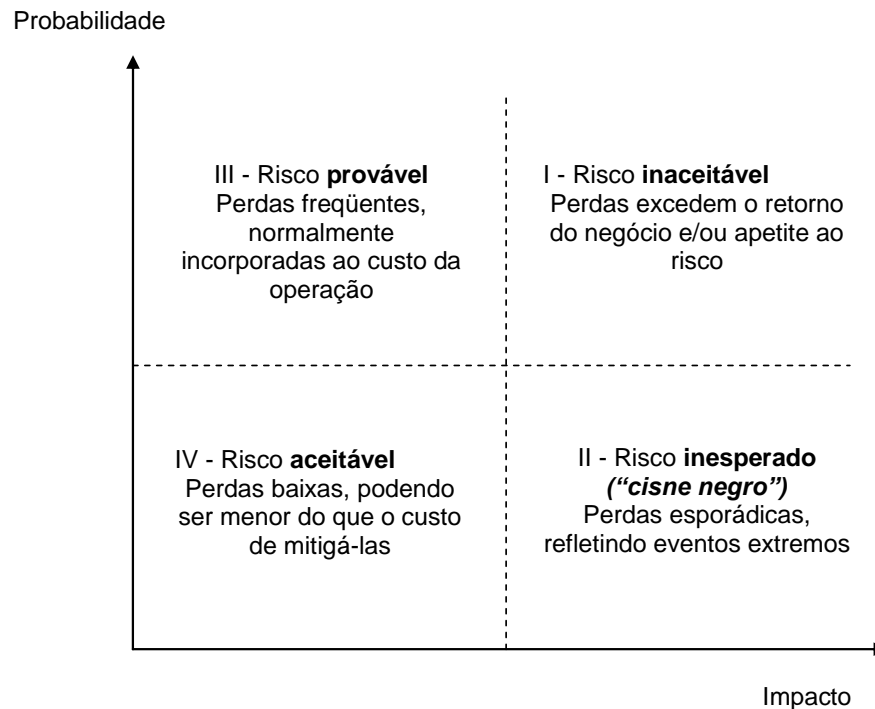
Probabilidade

III - Risco **provável**
Perdas freqüentes, normalmente incorporadas ao custo da operação

I - Risco **inaceitável**
Perdas excedem o retorno do negócio e/ou apetite ao risco

IV - Risco **aceitável**
Perdas baixas, podendo ser menor do que o custo de mitigá-las

II - Risco **inesperado** ***("cisne negro")***
Perdas esporádicas, refletindo eventos extremos

Impacto